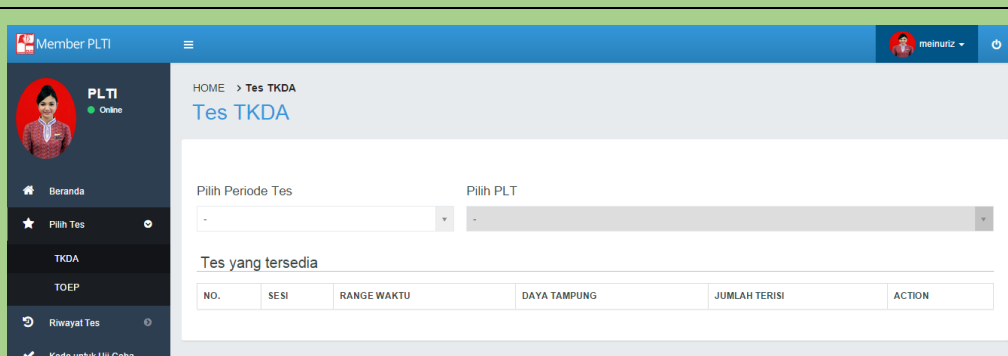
Member PLTI

meinuriz

PLTI
Online

Beranda
Pilih Tes
TKDA
TOEP
Riwayat Tes
Kode untuk Uji Coba

HOME > Tes TKDA

Tes TKDA

Pilih Periode Tes
-

Pilih PLT
-

Tes yang tersedia

| NO. | SESI | RANGE WAKTU | DAYA TAMPUNG | JUMLAH TERISI | ACTION |
|---|---|---|---|---|---|